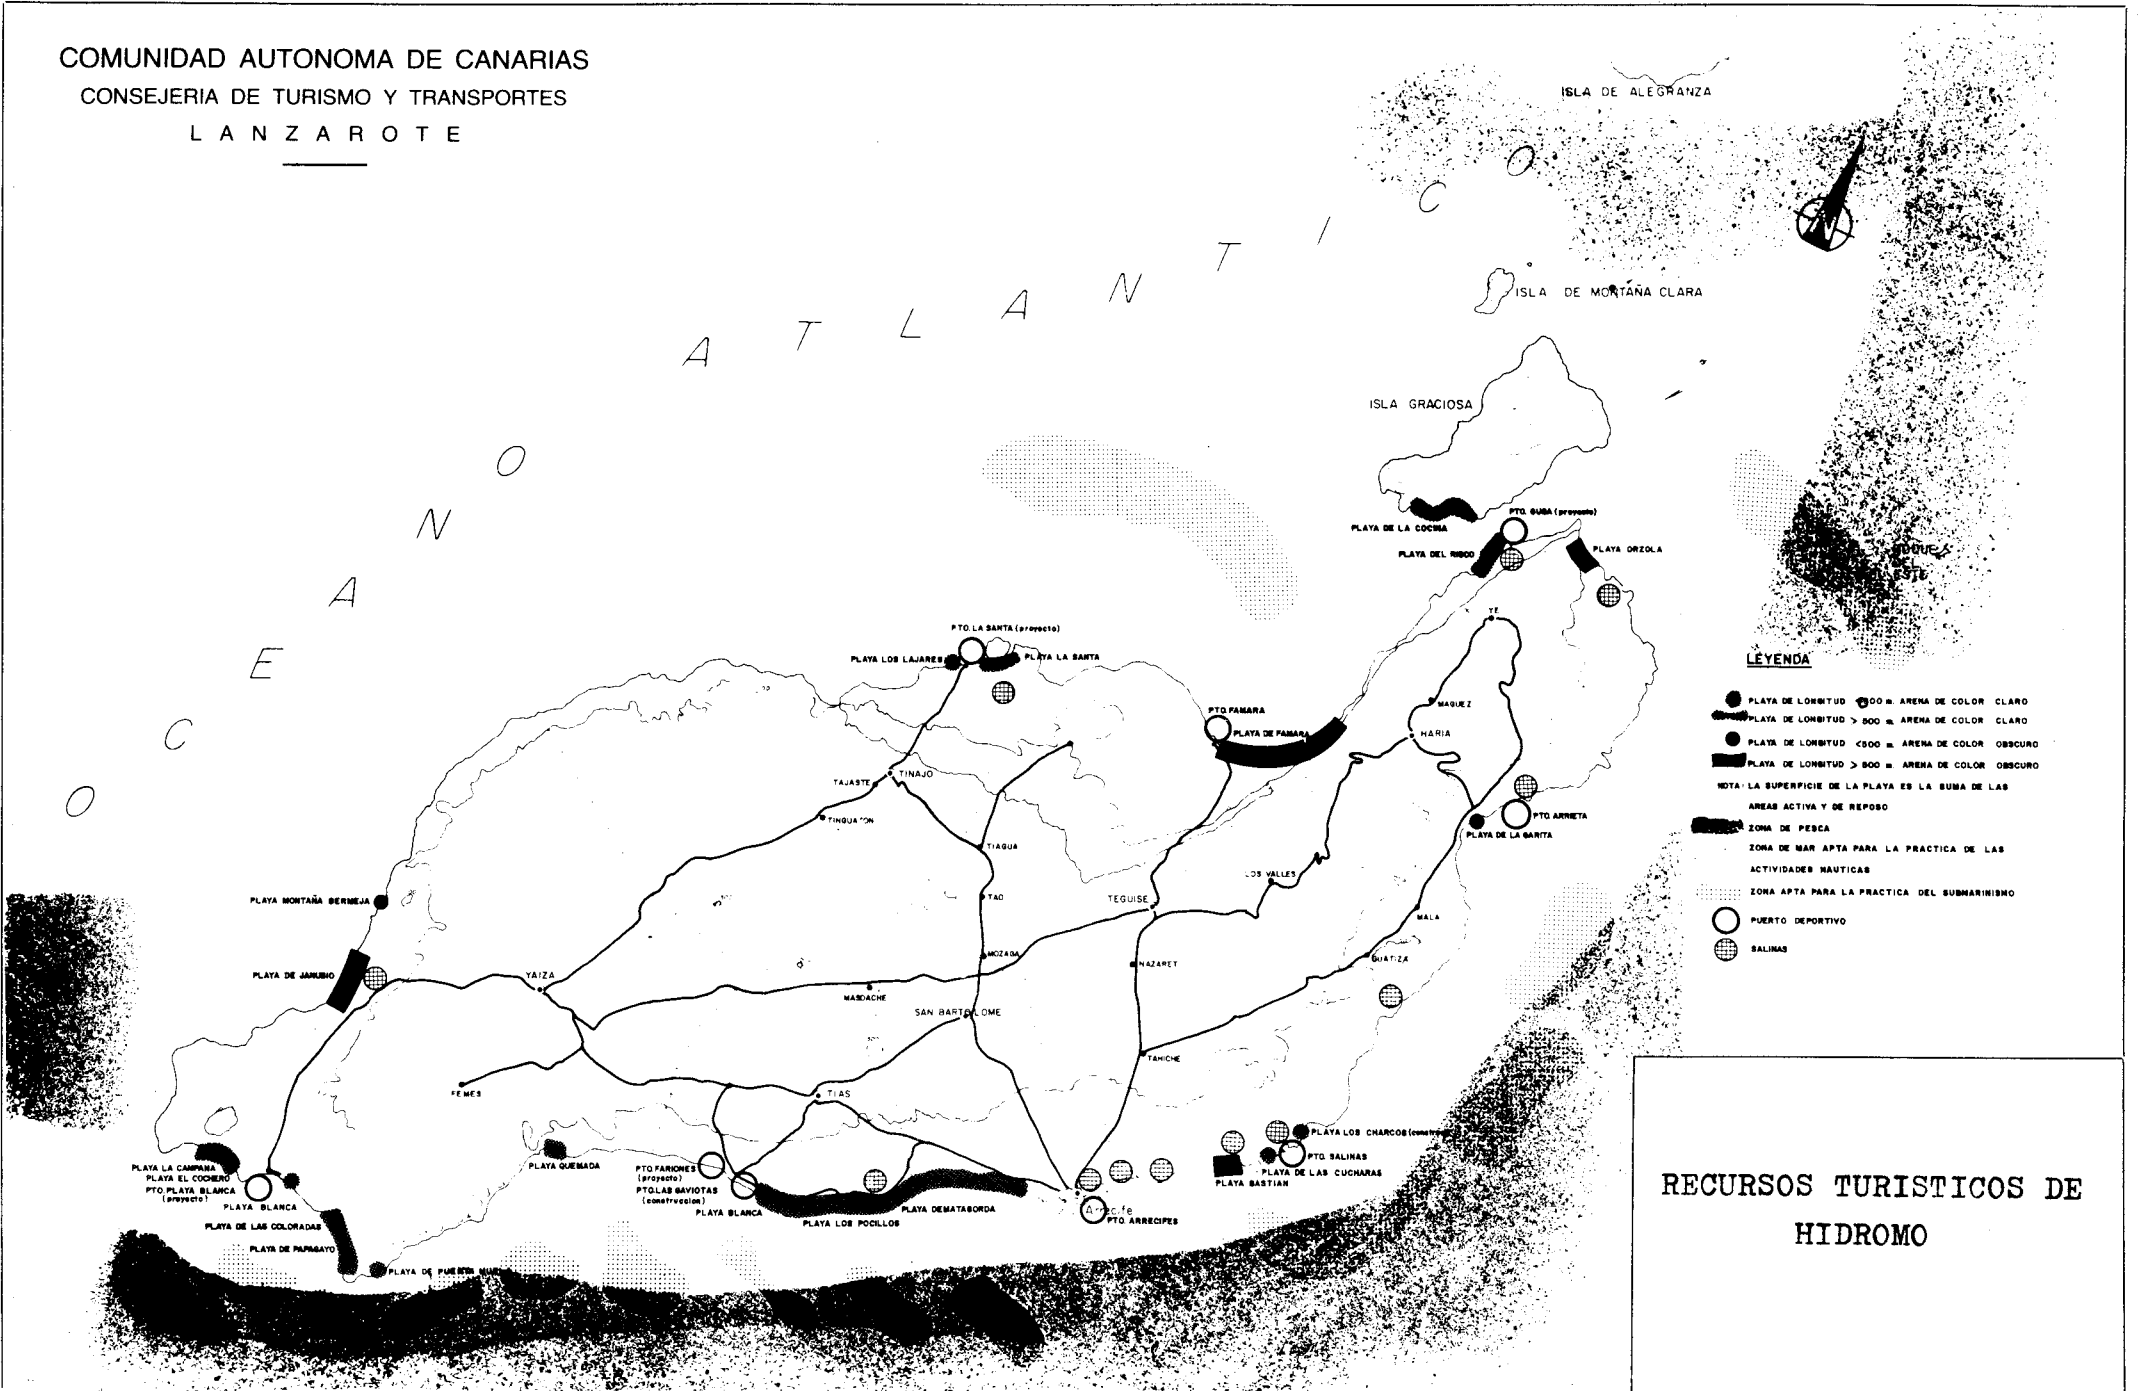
COMUNIDAD AUTONOMA DE CANARIAS
CONSEJERIA DE TURISMO Y TRANSPORTES
L A N Z A R O T E

O C E A N O   A T L A N T I C O

ISLA DE ALEGRANZA
ISLA DE MONTAÑA CLARA
ISLA GRACIOSA
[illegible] DEL ESTE

PLAYA DE LA COCINA
PTO. CAJA (proyecto)
PLAYA DEL RISCO
PLAYA ORZOLA
YE
PTO. LA SANTA (proyecto)
PLAYA LOS LAJARES
PLAYA LA SANTA
PTO. FAMARA
PLAYA DE FAMARA
MAGUEZ
HARIA
PTO. ARRIETA
PLAYA DE LA GARITA
TAJASTE
TINAJO
TINGUATON
TIAGUA
TAO
TEGUISE
LOS VALLES
MALA
GUATIZA
NAZARET
MOZAGA
PLAYA MONTAÑA BERMEJA
PLAYA DE JANUBIO
YAIZA
MASDACHE
SAN BARTOLOME
TAHICHE
FEMES
TIAS
PLAYA LOS CHARCOS (construccion)
PTO. SALINAS
PLAYA DE LAS CUCHARAS
PLAYA BASTIAN
PLAYA LA CAMPANA
PLAYA EL COCHERO
PTO. PLAYA BLANCA (proyecto)
PLAYA BLANCA
PLAYA DE LAS COLORADAS
PLAYA DE PAPAGAYO
PLAYA DE PUERTO MUELAS
PLAYA QUEMADA
PTO FARIONES (proyecto)
PTO. LAS GAVIOTAS (construccion)
PLAYA BLANCA
PLAYA LOS POCILLOS
PLAYA DEMATABORDA
Arrecife
PTO. ARRECIFES

LEYENDA
PLAYA DE LONGITUD <500 m. ARENA DE COLOR CLARO
PLAYA DE LONGITUD > 500 m. ARENA DE COLOR CLARO
PLAYA DE LONGITUD <500 m. ARENA DE COLOR OBSCURO
PLAYA DE LONGITUD > 500 m. ARENA DE COLOR OBSCURO
NOTA: LA SUPERFICIE DE LA PLAYA ES LA SUMA DE LAS AREAS ACTIVA Y DE REPOSO
ZONA DE PESCA
ZONA DE MAR APTA PARA LA PRACTICA DE LAS ACTIVIDADES NAUTICAS
ZONA APTA PARA LA PRACTICA DEL SUBMARINISMO
PUERTO DEPORTIVO
SALINAS

RECURSOS TURISTICOS DE HIDROMO